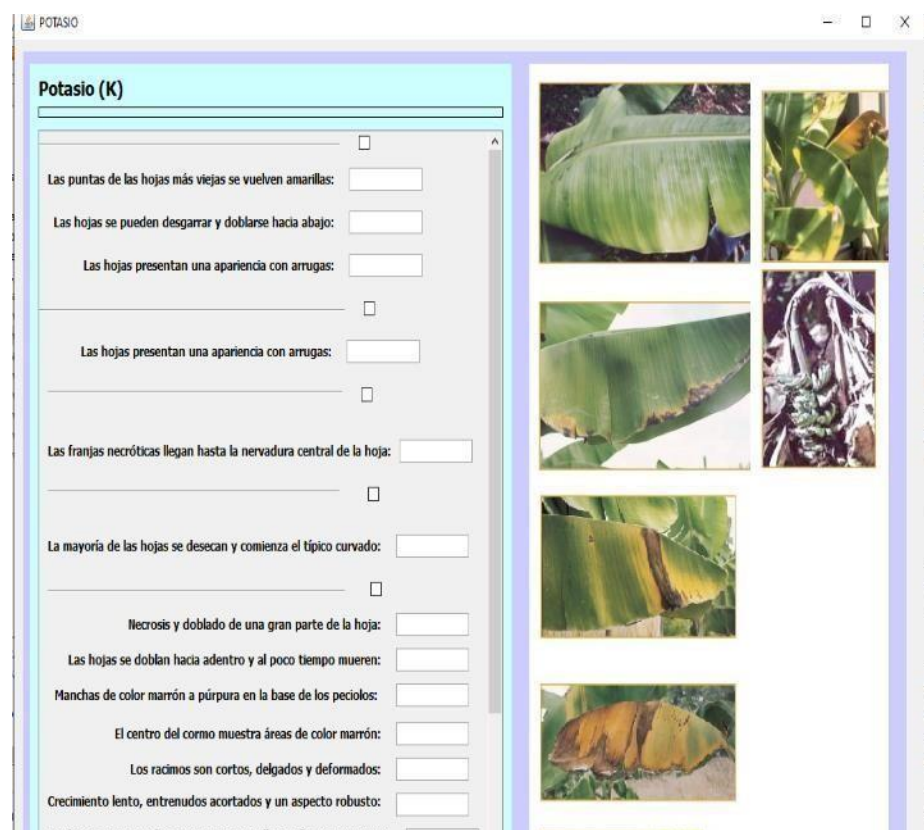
POTASIO

Potasio (K)

Las puntas de las hojas más viejas se vuelven amarillas:

Las hojas se pueden desgarrar y doblarse hacia abajo:

Las hojas presentan una apariencia con arrugas:

Las hojas presentan una apariencia con arrugas:

Las franjas necróticas llegan hasta la nervadura central de la hoja:

La mayoría de las hojas se desecan y comienza el típico curvado:

Necrosis y doblado de una gran parte de la hoja:

Las hojas se doblan hacia adentro y al poco tiempo mueren:

Manchas de color marrón a púrpura en la base de los peciolos:

El centro del cormo muestra áreas de color marrón:

Los racimos son cortos, delgados y deformados:

Crecimiento lento, entrenudos acortados y un aspecto robusto: